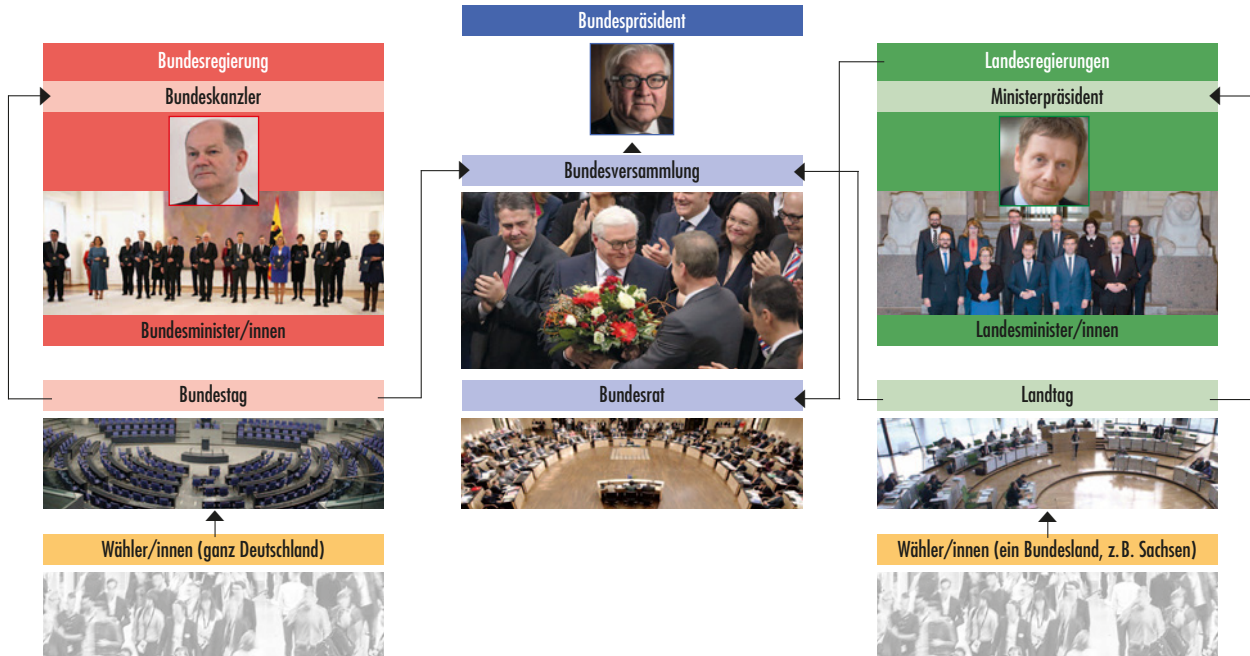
Bundespräsident

Bundesregierung

Bundeskanzler

Bundesminister/innen

Bundesversammlung

Landesregierungen

Ministerpräsident

Landesminister/innen

Bundestag

Bundesrat

Landtag

Wähler/innen (ganz Deutschland)

Wähler/innen (ein Bundesland, z. B. Sachsen)